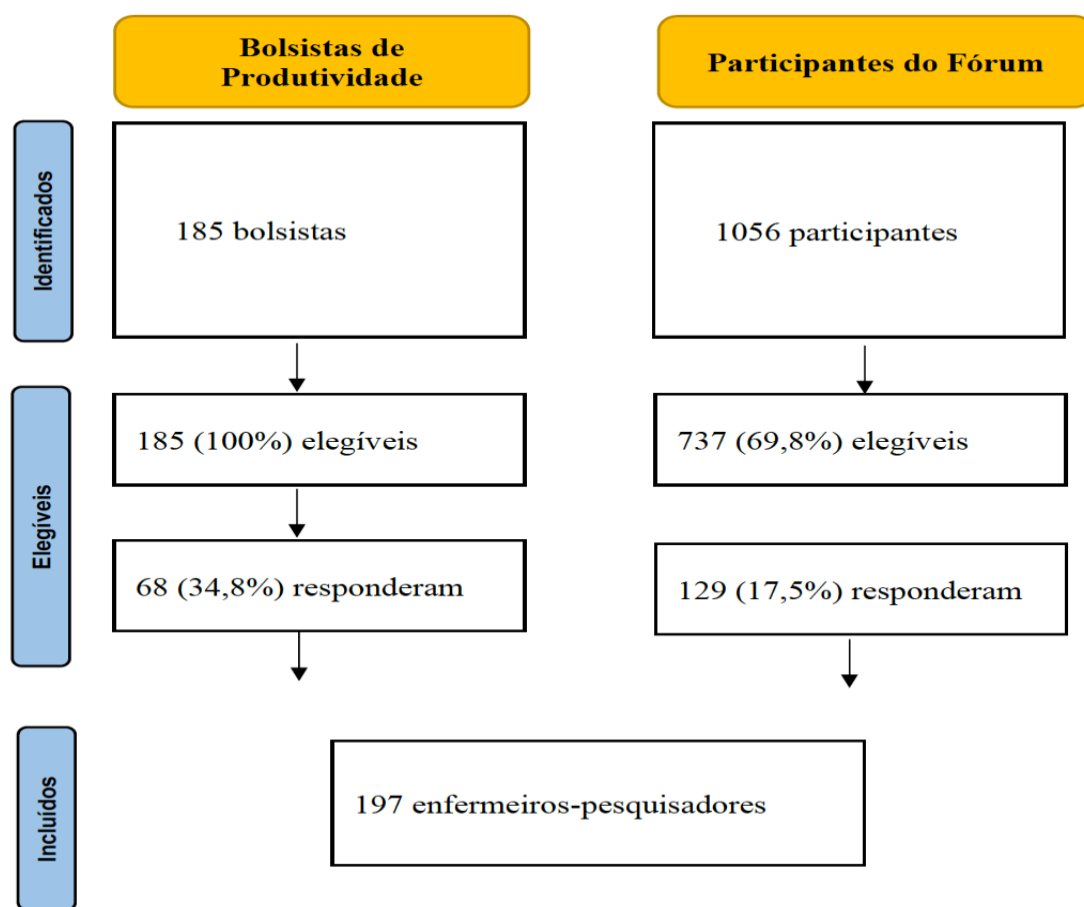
Bolsistas de Produtividade

Participantes do Fórum

Identificados

185 bolsistas

1056 participantes

Elegíveis

185 (100%) elegíveis

737 (69,8%) elegíveis

68 (34,8%) responderam

129 (17,5%) responderam

Incluídos

197 enfermeiros-pesquisadores